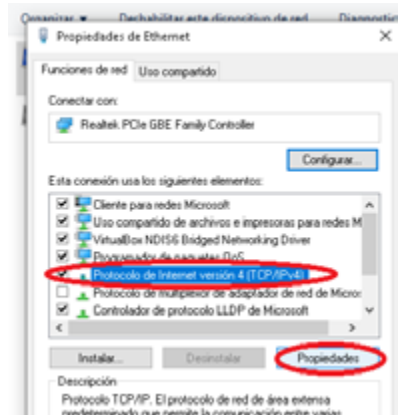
Organizar ▾ Deshabilitar este dispositivo de red Diagnostic

Propiedades de Ethernet ×

Funciones de red | Uso compartido

Conectar con:

Realtek PCIe GBE Family Controller

Configurar...

Esta conexión usa los siguientes elementos:

☑ Cliente para redes Microsoft
☑ Uso compartido de archivos e impresoras para redes M
☑ VirtualBox NDIS6 Bridged Networking Driver
☑ Programador de paquetes QoS
☑ Protocolo de Internet versión 4 (TCP/IPv4)
☐ Protocolo de multiplexor de adaptador de red de Micros
☑ Controlador de protocolo LLDP de Microsoft

Instalar... | Desinstalar | Propiedades

Descripción
Protocolo TCP/IP. El protocolo de red de área extensa predeterminado que permite la comunicación entre varias